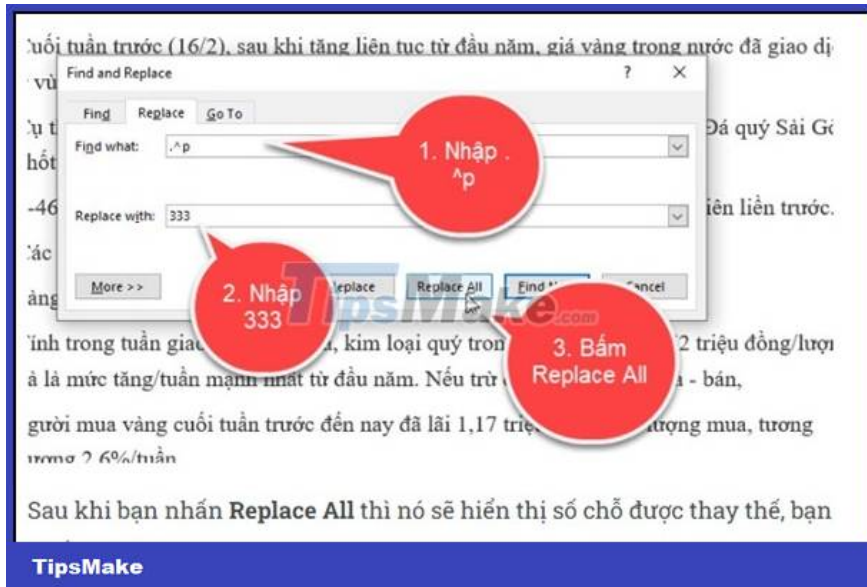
'uối tuần trước (16/2), sau khi tăng liên tục từ đầu năm, giá vàng trong nước đã giao dị
' vù

Find and Replace ? ×

Find Replace Go To

Find what: .^p

Replace with: 333

More >> Replace Replace All Find N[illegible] Cancel

1. Nhập . ^p

2. Nhập 333

3. Bấm Replace All

TipsMake.com

Đá quý Sài Gò
hốt
-46 iên liền trước.
'ác
àng
'ính trong tuần giao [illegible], kim loại quý tron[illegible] 2 triệu đồng/lượ
à là mức tăng/tuần mạnh nhất từ đầu năm. Nếu trừ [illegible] - bán,
gười mua vàng cuối tuần trước đến nay đã lãi 1,17 triệ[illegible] lượng mua, tương
ương 2,6%/tuần

Sau khi bạn nhấn **Replace All** thì nó sẽ hiển thị số chỗ được thay thế, bạn

TipsMake